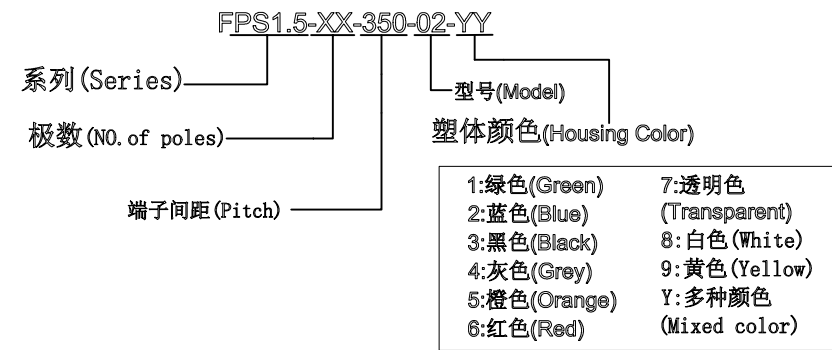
FPS1.5-XX-350-02-YY

系列(Series)

极数(NO.of poles)

端子间距(Pitch)

型号(Model)

塑体颜色(Housing Color)

1:绿色(Green)
2:蓝色(Blue)
3:黑色(Black)
4:灰色(Grey)
5:橙色(Orange)
6:红色(Red)

7:透明色 (Transparent)
8:白色(White)
9:黄色(Yellow)
Y:多种颜色 (Mixed color)